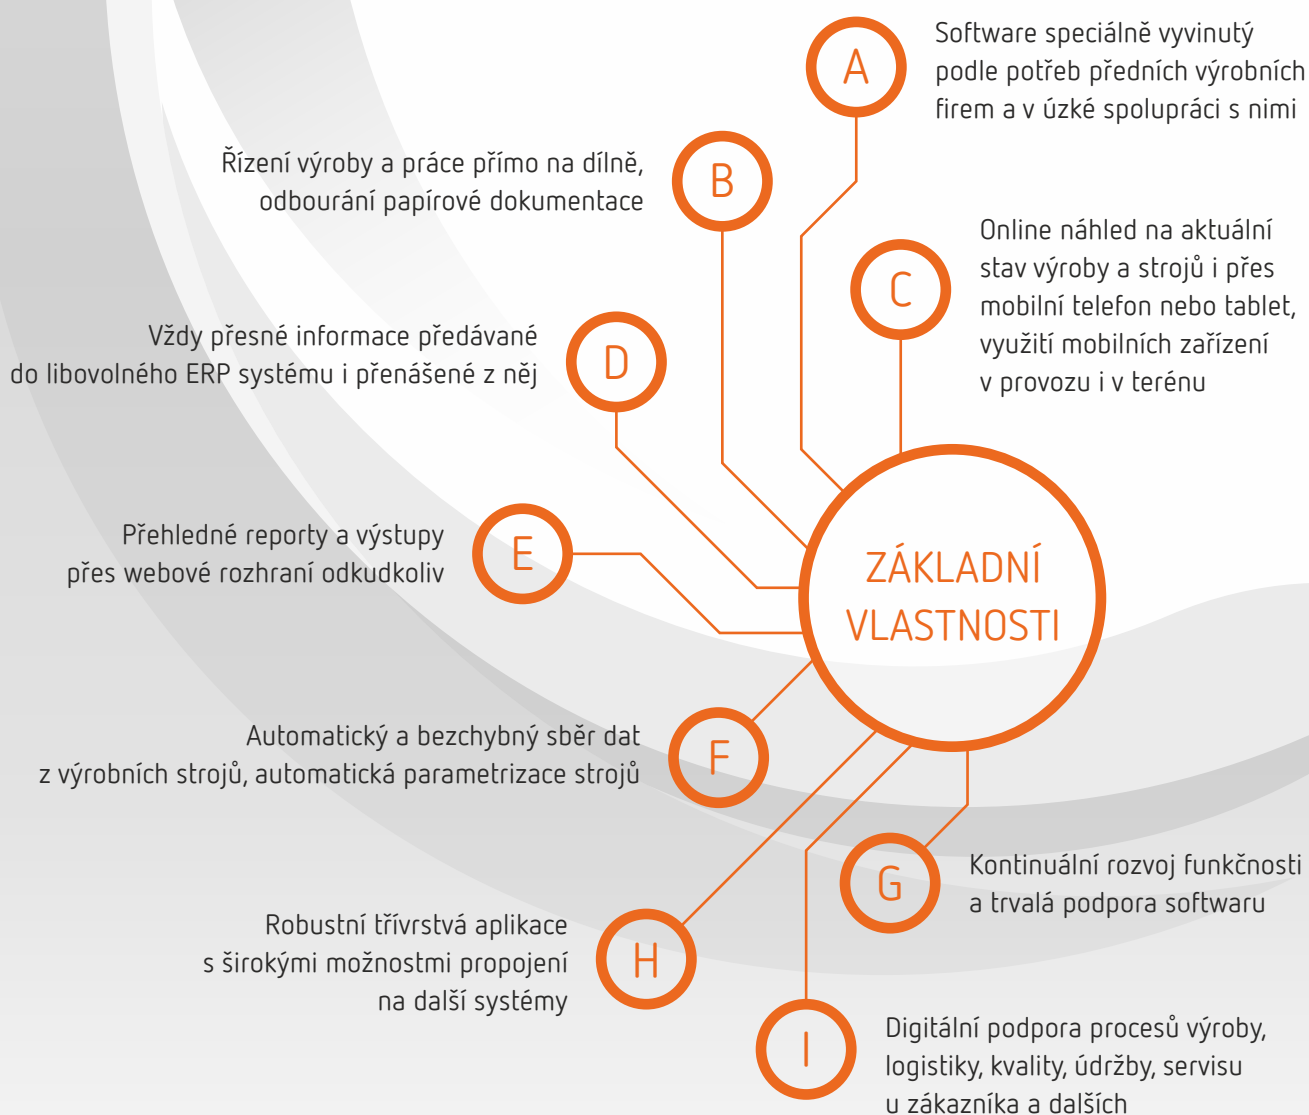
A

Software speciálně vyvinutý podle potřeb předních výrobních firem a v úzké spolupráci s nimi

B

Řízení výroby a práce přímo na dílně, odbourání papírové dokumentace

C

Online náhled na aktuální stav výroby a strojů i přes mobilní telefon nebo tablet, využití mobilních zařízení v provozu i v terénu

D

Vždy přesné informace předávané do libovolného ERP systému i přenášené z něj

E

Přehledné reporty a výstupy přes webové rozhraní odkudkoliv

ZÁKLADNÍ VLASTNOSTI

F

Automatický a bezchybný sběr dat z výrobních strojů, automatická parametrizace strojů

G

Kontinuální rozvoj funkčnosti a trvalá podpora softwaru

H

Robustní třívrstvá aplikace s širokými možnostmi propojení na další systémy

I

Digitální podpora procesů výroby, logistiky, kvality, údržby, servisu u zákazníka a dalších